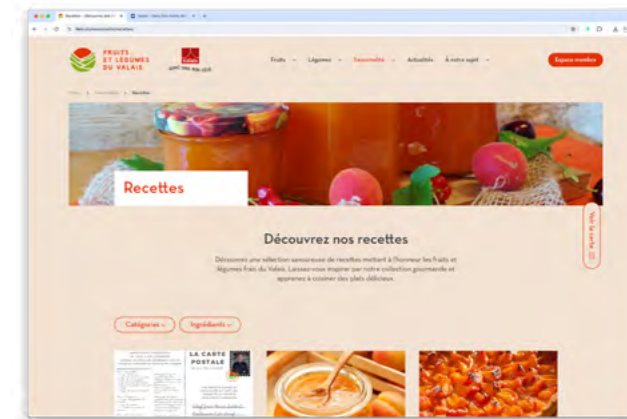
FRUITS ET LÉGUMES DU VALAIS

Valais

Fruits ⌄ Légumes ⌄ Saisonnalité ⌄ Actualités À notre sujet ⌄

Espace membre

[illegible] > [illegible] > Recettes

Recettes

Découvrez nos recettes

Découvrez une sélection savoureuse de recettes mettant à l'honneur les fruits et légumes frais du Valais. Laissez-vous inspirer par notre collection gourmande et apprenez à cuisiner des plats délicieux.

Voir la carte

Catégories ⌄ Ingrédients ⌄

LA CARTE POSTALE